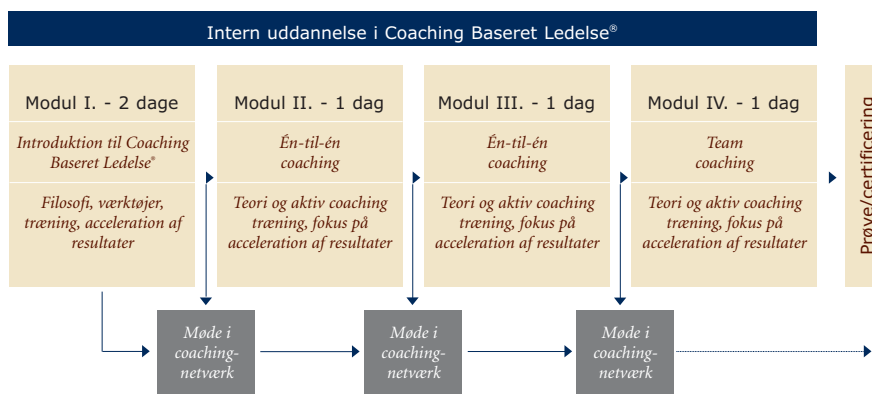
Intern uddannelse i Coaching Baseret Ledelse®

Modul I. - 2 dage

Introduktion til Coaching Baseret Ledelse®

Filosofi, værktøjer, træning, acceleration af resultater

Modul II. - 1 dag

Én-til-én coaching

Teori og aktiv coaching træning, fokus på acceleration af resultater

Modul III. - 1 dag

Én-til-én coaching

Teori og aktiv coaching træning, fokus på acceleration af resultater

Modul IV. - 1 dag

Team coaching

Teori og aktiv coaching træning, fokus på acceleration af resultater

Prøve/certificering

Møde i coaching-netværk

Møde i coaching-netværk

Møde i coaching-netværk